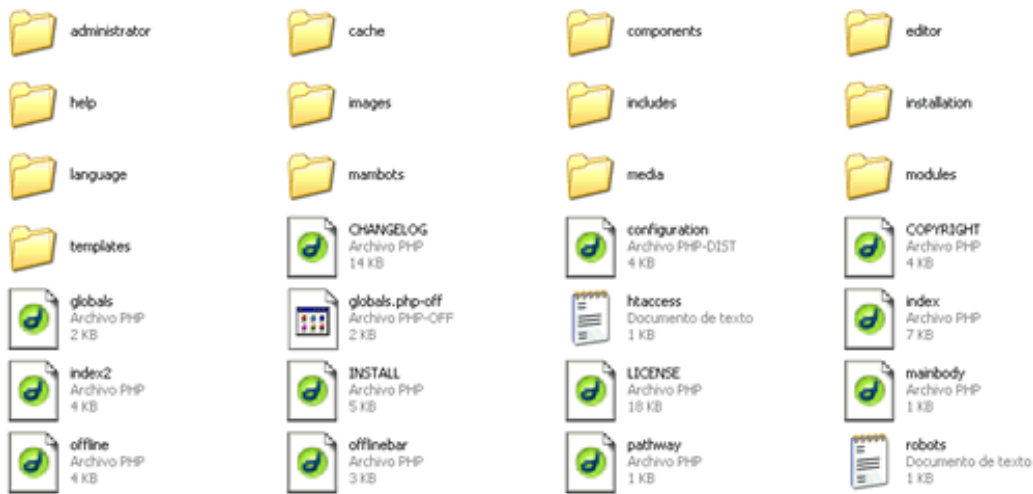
administrator

cache

components

editor

help

images

includes

installation

language

mambots

media

modules

templates

CHANGELOG
Archivo PHP
14 KB

configuration
Archivo PHP-DIST
4 KB

COPYRIGHT
Archivo PHP
4 KB

globals
Archivo PHP
2 KB

globals.php-off
Archivo PHP-OFF
2 KB

htaccess
Documento de texto
1 KB

index
Archivo PHP
7 KB

index2
Archivo PHP
4 KB

INSTALL
Archivo PHP
5 KB

LICENSE
Archivo PHP
18 KB

mainbody
Archivo PHP
1 KB

offline
Archivo PHP
4 KB

offlinebar
Archivo PHP
3 KB

pathway
Archivo PHP
1 KB

robots
Documento de texto
1 KB